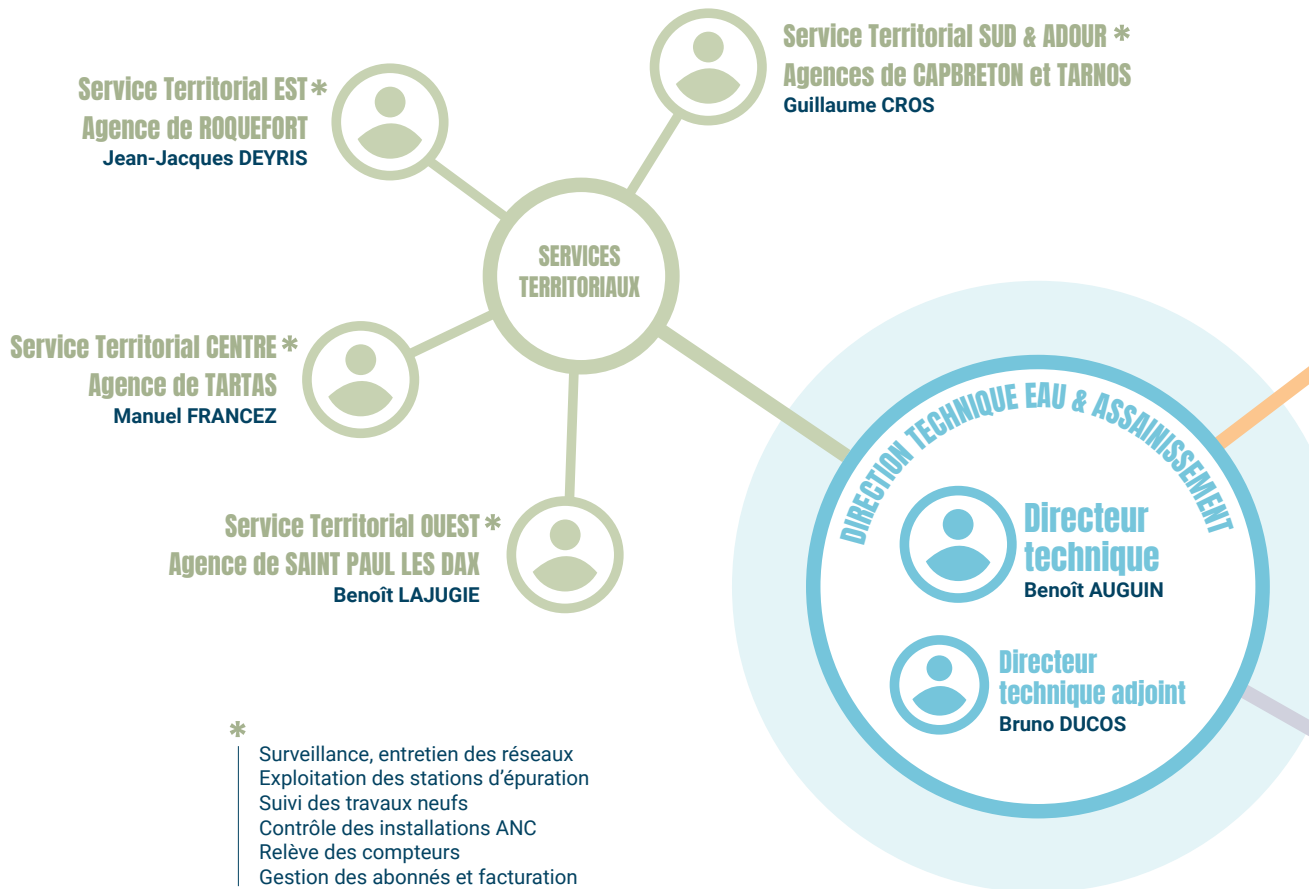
Service Territorial SUD & ADOUR *
Agences de CAPBRETON et TARNOS
Guillaume CROS

Service Territorial EST *
Agence de ROQUEFORT
Jean-Jacques DEYRIS

SERVICES TERRITORIAUX

Service Territorial CENTRE *
Agence de TARTAS
Manuel FRANCEZ

Service Territorial OUEST *
Agence de SAINT PAUL LES DAX
Benoît LAJUGIE

DIRECTION TECHNIQUE EAU & ASSAINISSEMENT

Directeur technique
Benoît AUGUIN

Directeur technique adjoint
Bruno DUCOS

*
Surveillance, entretien des réseaux
Exploitation des stations d'épuration
Suivi des travaux neufs
Contrôle des installations ANC
Relève des compteurs
Gestion des abonnés et facturation